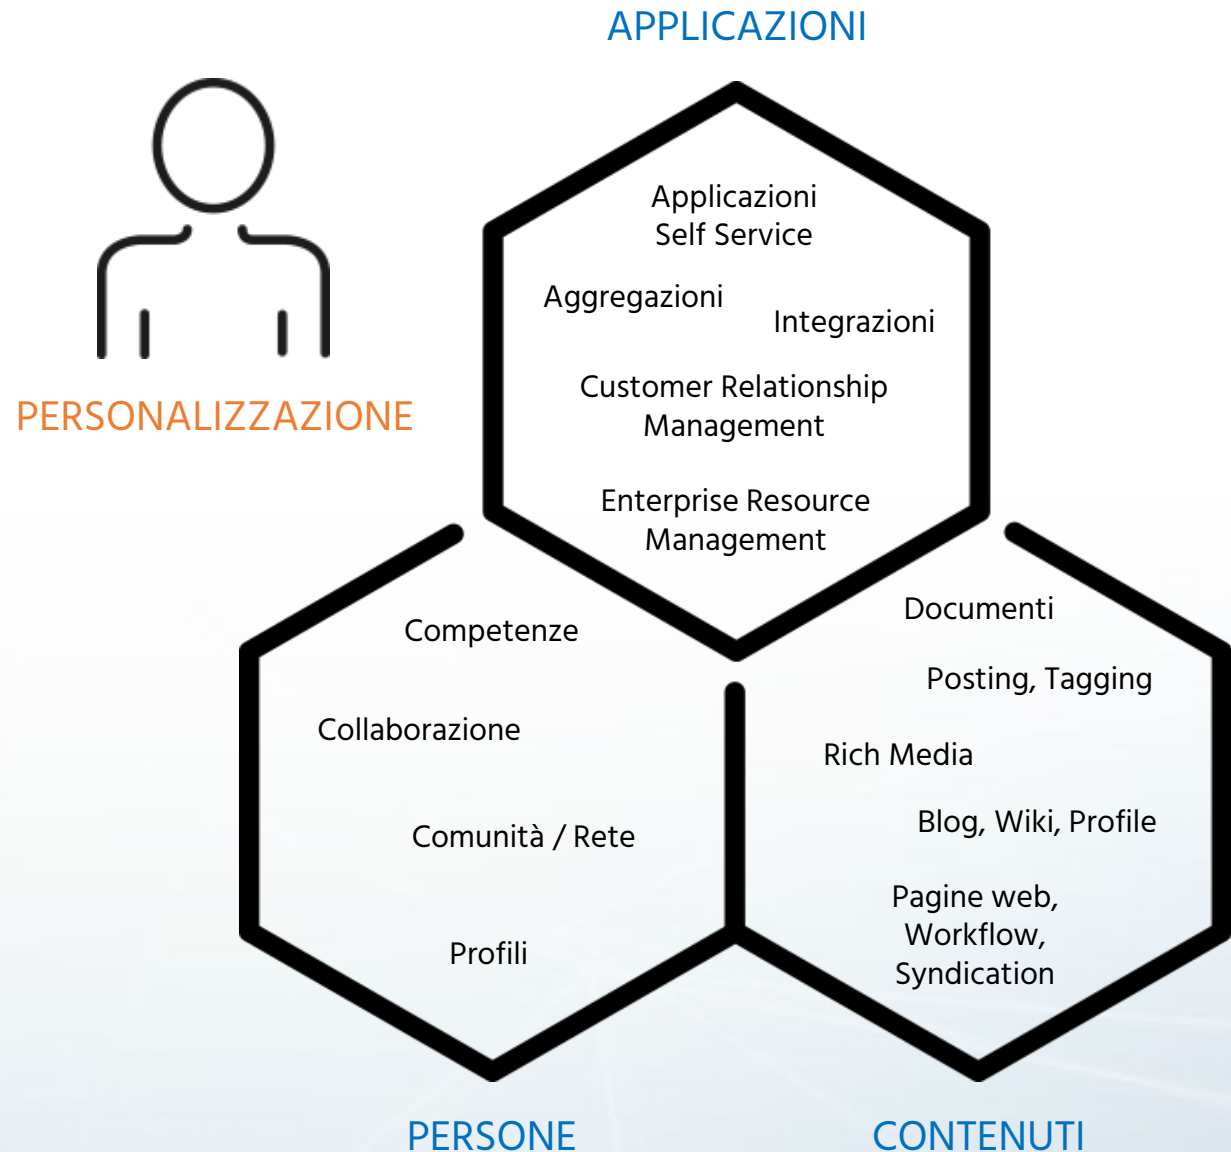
APPLICAZIONI

PERSONALIZZAZIONE

Applicazioni Self Service

Aggregazioni

Integrazioni

Customer Relationship Management

Enterprise Resource Management

Competenze

Collaborazione

Comunità / Rete

Profili

Documenti

Posting, Tagging

Rich Media

Blog, Wiki, Profile

Pagine web, Workflow, Syndication

PERSONE

CONTENUTI